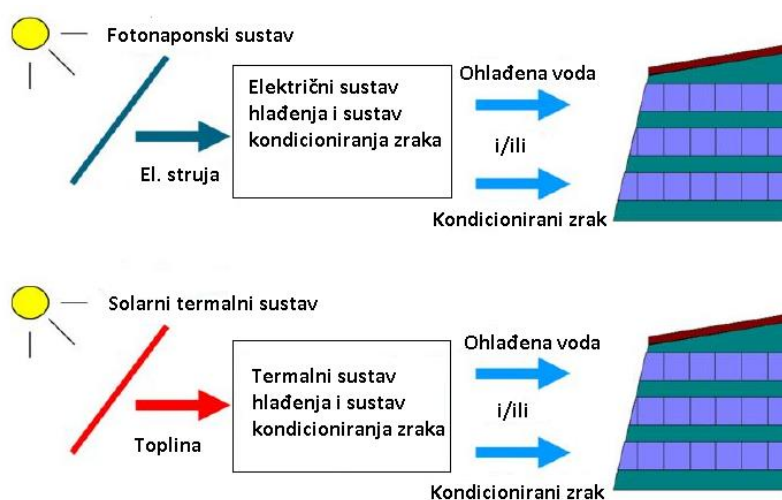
Fotonaponski sustav

Električni sustav hlađenja i sustav kondicioniranja zraka

Ohlađena voda

i/ili

El. struja

Kondicionirani zrak

Solarni termalni sustav

Termalni sustav hlađenja i sustav kondicioniranja zraka

Ohlađena voda

i/ili

Toplina

Kondicionirani zrak